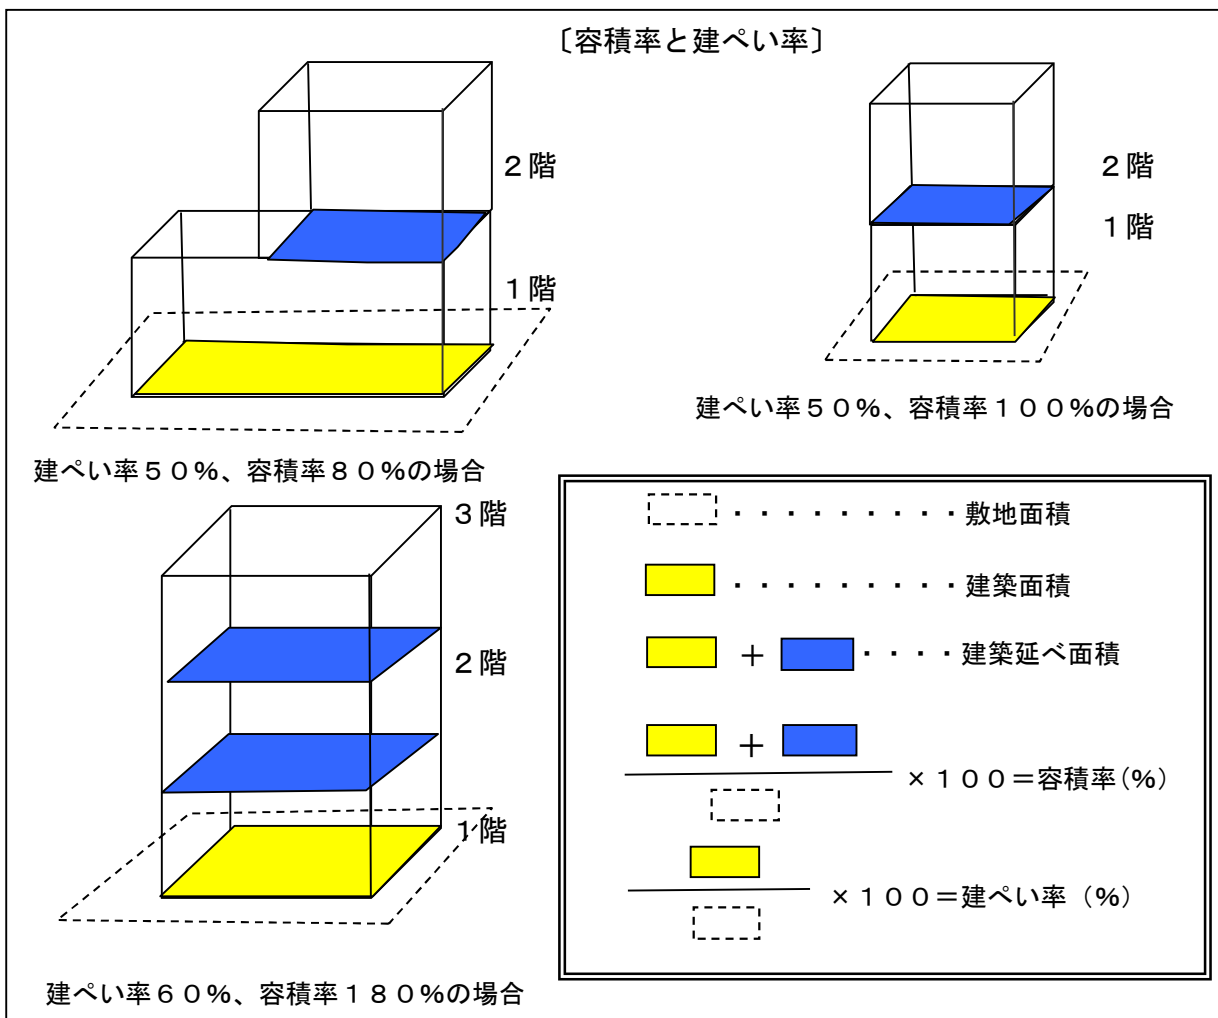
〔容積率と建ぺい率〕

２階

１階

建ぺい率５０%、容積率８０%の場合

２階

１階

建ぺい率５０%、容積率１００%の場合

３階

２階

１階

建ぺい率６０%、容積率１８０%の場合

・・・・・・・・・・敷地面積

・・・・・・・・・・建築面積

＋ ・・・・建築延べ面積

＋

×１００＝容積率(%)

×１００＝建ぺい率（%）